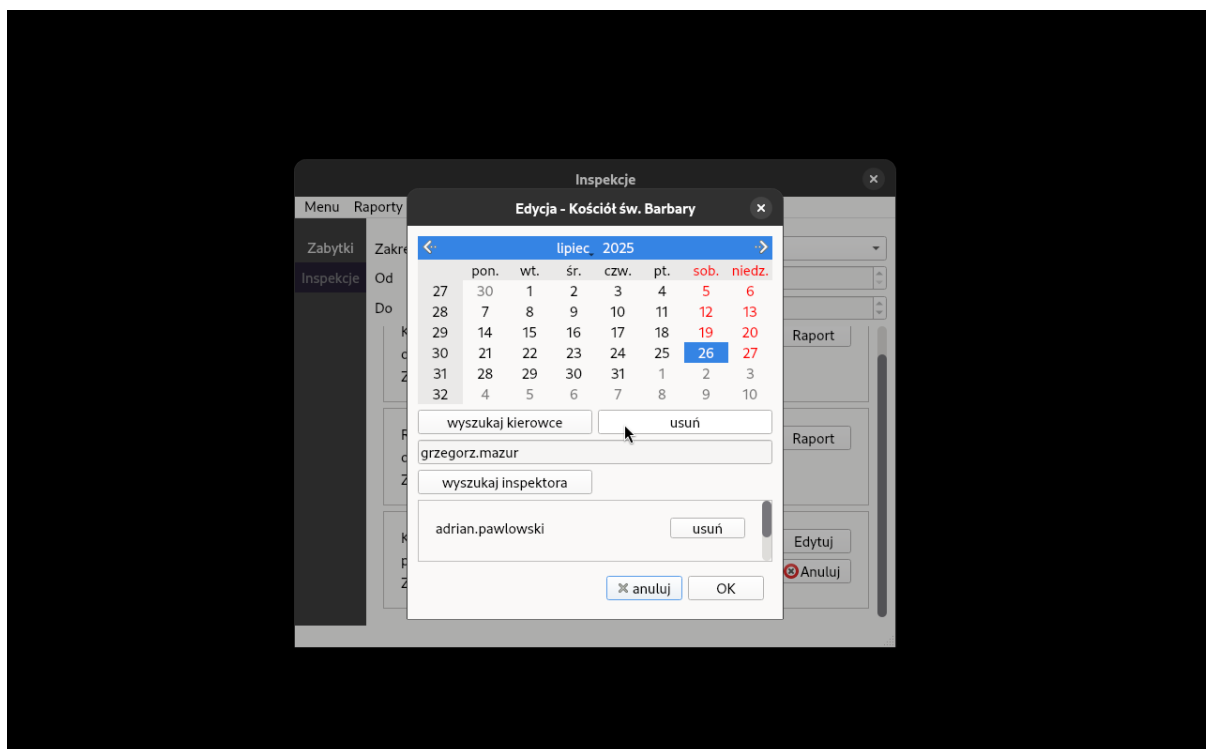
Inspekcje

Menu Raporty

Zabytki
Inspekcje

Zakre
Od
Do

Raport
Raport
Edytuj
Anuluj

Edycja - Kościół św. Barbary

lipiec 2025

| | pon. | wt. | śr. | czw. | pt. | sob. | niedz. |
|---|---|---|---|---|---|---|---|
| 27 | 30 | 1 | 2 | 3 | 4 | 5 | 6 |
| 28 | 7 | 8 | 9 | 10 | 11 | 12 | 13 |
| 29 | 14 | 15 | 16 | 17 | 18 | 19 | 20 |
| 30 | 21 | 22 | 23 | 24 | 25 | 26 | 27 |
| 31 | 28 | 29 | 30 | 31 | 1 | 2 | 3 |
| 32 | 4 | 5 | 6 | 7 | 8 | 9 | 10 |

wyszukaj kierowce
usuń
grzegorz.mazur
wyszukaj inspektora
adrian.pawlowski
usuń
anuluj
OK